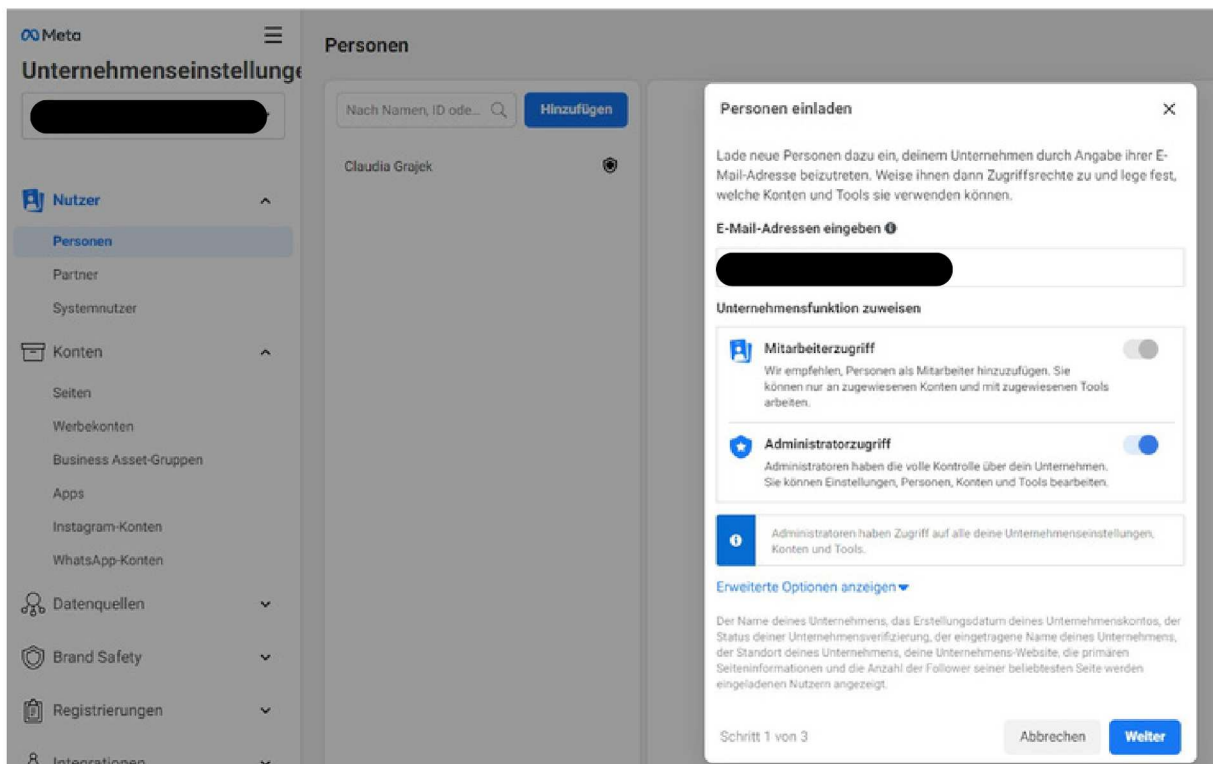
Meta
Unternehmenseinstellunge

Nutzer
Personen
Partner
Systemnutzer
Konten
Seiten
Werbekonten
Business Asset-Gruppen
Apps
Instagram-Konten
WhatsApp-Konten
Datenquellen
Brand Safety
Registrierungen
Integrationen

Personen

Nach Namen, ID ode...
Hinzufügen

Claudia Grajek

Personen einladen

×

Lade neue Personen dazu ein, deinem Unternehmen durch Angabe ihrer E-Mail-Adresse beizutreten. Weise ihnen dann Zugriffsrechte zu und lege fest, welche Konten und Tools sie verwenden können.

E-Mail-Adressen eingeben

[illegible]

Unternehmensfunktion zuweisen

Mitarbeiterzugriff
Wir empfehlen, Personen als Mitarbeiter hinzuzufügen. Sie können nur an zugewiesenen Konten und mit zugewiesenen Tools arbeiten.

Administratorzugriff
Administratoren haben die volle Kontrolle über dein Unternehmen. Sie können Einstellungen, Personen, Konten und Tools bearbeiten.

Administratoren haben Zugriff auf alle deine Unternehmenseinstellungen, Konten und Tools.

Erweiterte Optionen anzeigen

Der Name deines Unternehmens, das Erstellungsdatum deines Unternehmenskontos, der Status deiner Unternehmensverifizierung, der eingetragene Name deines Unternehmens, der Standort deines Unternehmens, deine Unternehmens-Website, die primären Seiteninformationen und die Anzahl der Follower seiner beliebtesten Seite werden eingeladenen Nutzern angezeigt.

Schritt 1 von 3

Abbrechen
Weiter